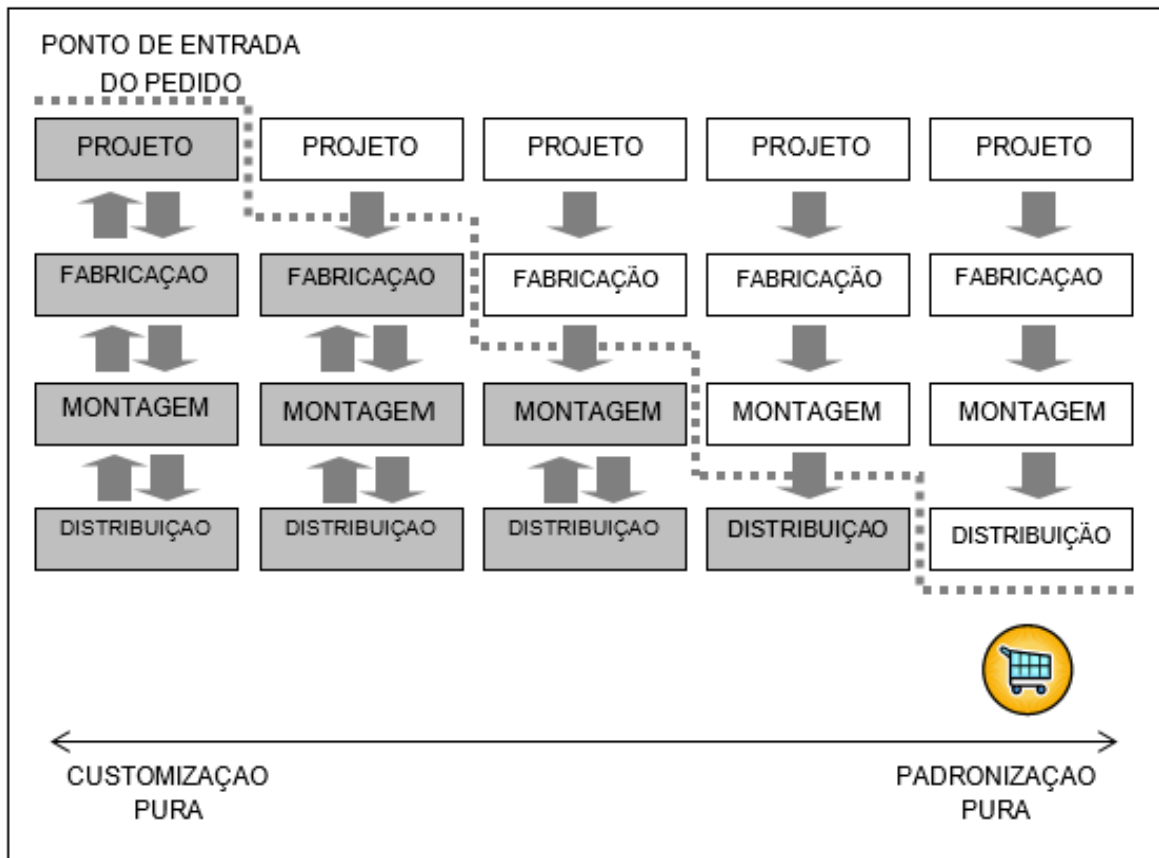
PONTO DE ENTRADA
DO PEDIDO

| PROJETO | PROJETO | PROJETO | PROJETO | PROJETO |
|---|---|---|---|---|
| FABRICAÇAO | FABRICAÇAO | FABRICAÇÃO | FABRICAÇÃO | FABRICAÇAO |
| MONTAGEM | MONTAGEM | MONTAGEM | MONTAGEM | MONTAGEM |
| DISTRIBUIÇAO | DISTRIBUIÇAO | DISTRIBUIÇAO | DISTRIBUIÇAO | DISTRIBUIÇÃO |

CUSTOMIZAÇAO
PURA

PADRONIZAÇAO
PURA